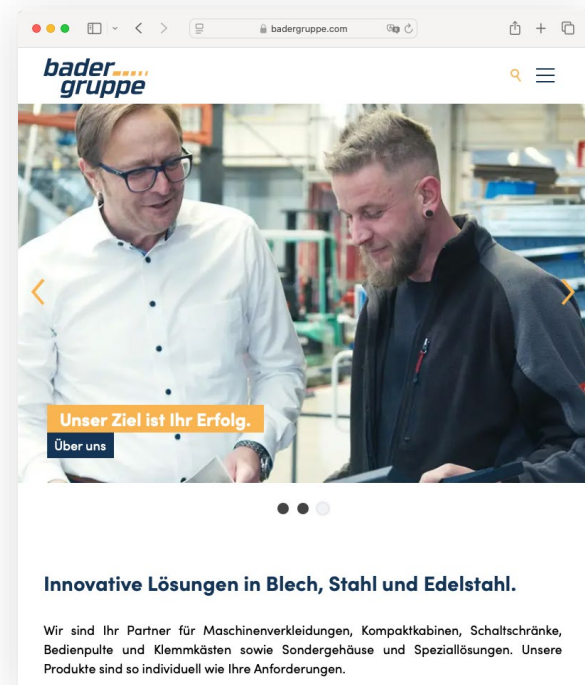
badergruppe.com

bader gruppe

Unser Ziel ist Ihr Erfolg.

Über uns

Innovative Lösungen in Blech, Stahl und Edelstahl.

Wir sind Ihr Partner für Maschinenverkleidungen, Kompaktkabinen, Schaltschränke, Bedienpulte und Klemmkästen sowie Sondergehäuse und Speziallösungen. Unsere Produkte sind so individuell wie Ihre Anforderungen.